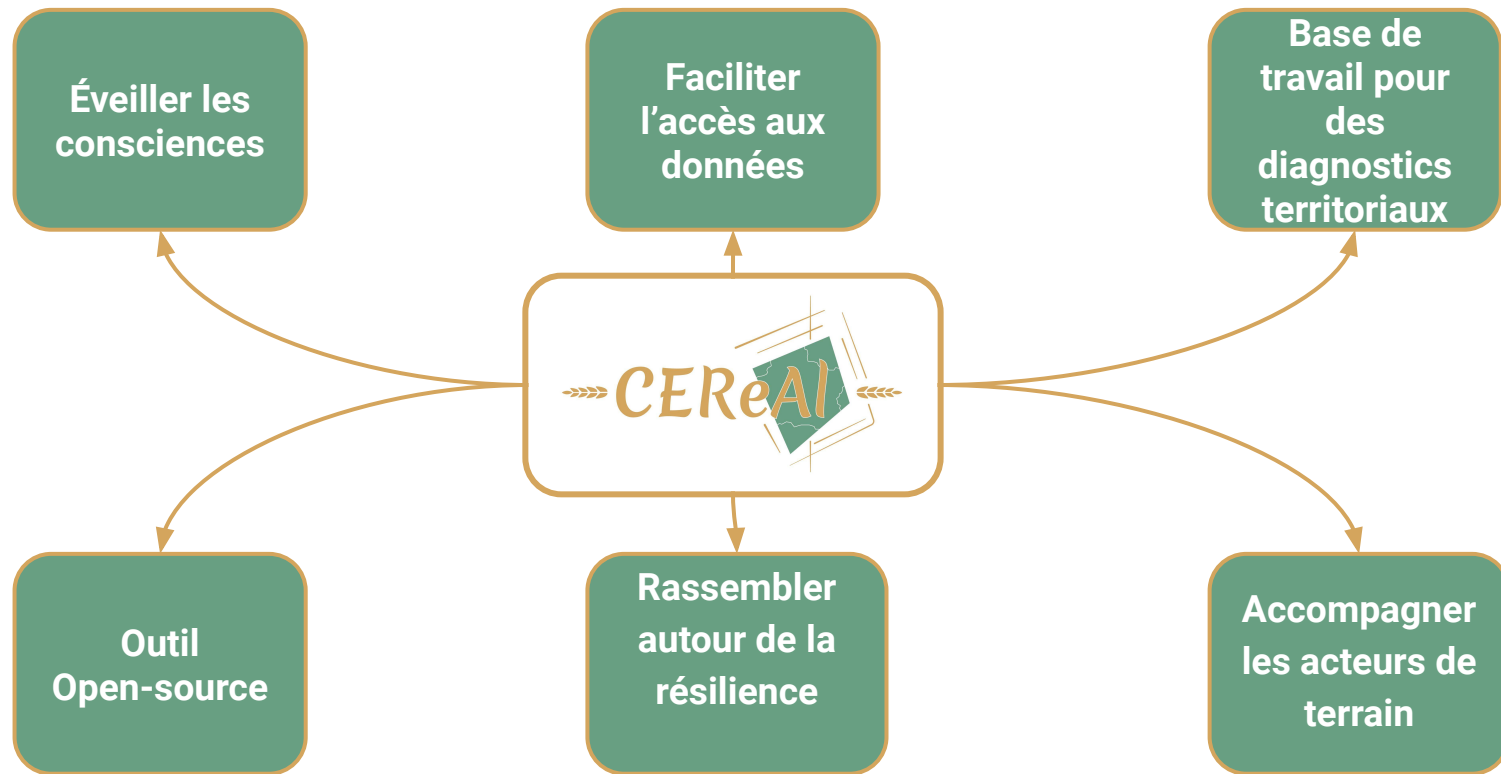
Éveiller les consciences

Faciliter l’accès aux données

Base de travail pour des diagnostics territoriaux

CEReAl

Outil Open-source

Rassembler autour de la résilience

Accompagner les acteurs de terrain